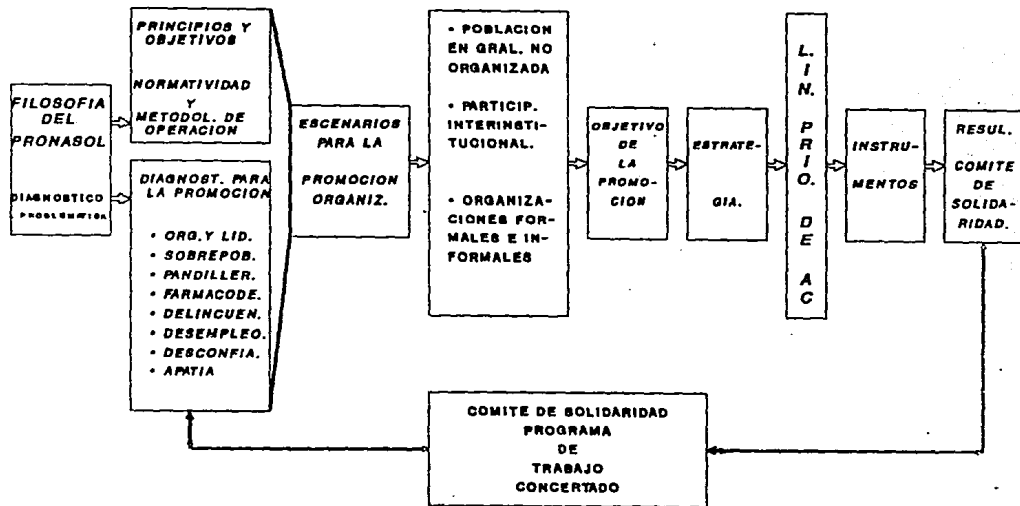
FILOSOFIA DEL PRONASOL

DIAGNOSTICO PROBLEMATICA

PRINCIPIOS Y OBJETIVOS

NORMATIVIDAD Y METODOL. DE OPERACION

DIAGNOST. PARA LA PROMOCION

• ORG.Y LID.
• SOBREPOB.
• PANDILLER.
• FARMACODE.
• DELINCUEN.
• DESEMPLEO.
• DESCONFIA.
• APATIA

ESCENARIOS PARA LA PROMOCION ORGANIZ.

• POBLACION EN GRAL. NO ORGANIZADA

• PARTICIP. INTERINSTITUCIONAL.

• ORGANIZACIONES FORMALES E INFORMALES

OBJETIVO DE LA PROMOCION

ESTRATEGIA.

L. I. N. P R I O. D E A C

INSTRUMENTOS

RESUL. COMITE DE SOLIDARIDAD.

COMITE DE SOLIDARIDAD PROGRAMA DE TRABAJO CONCERTADO